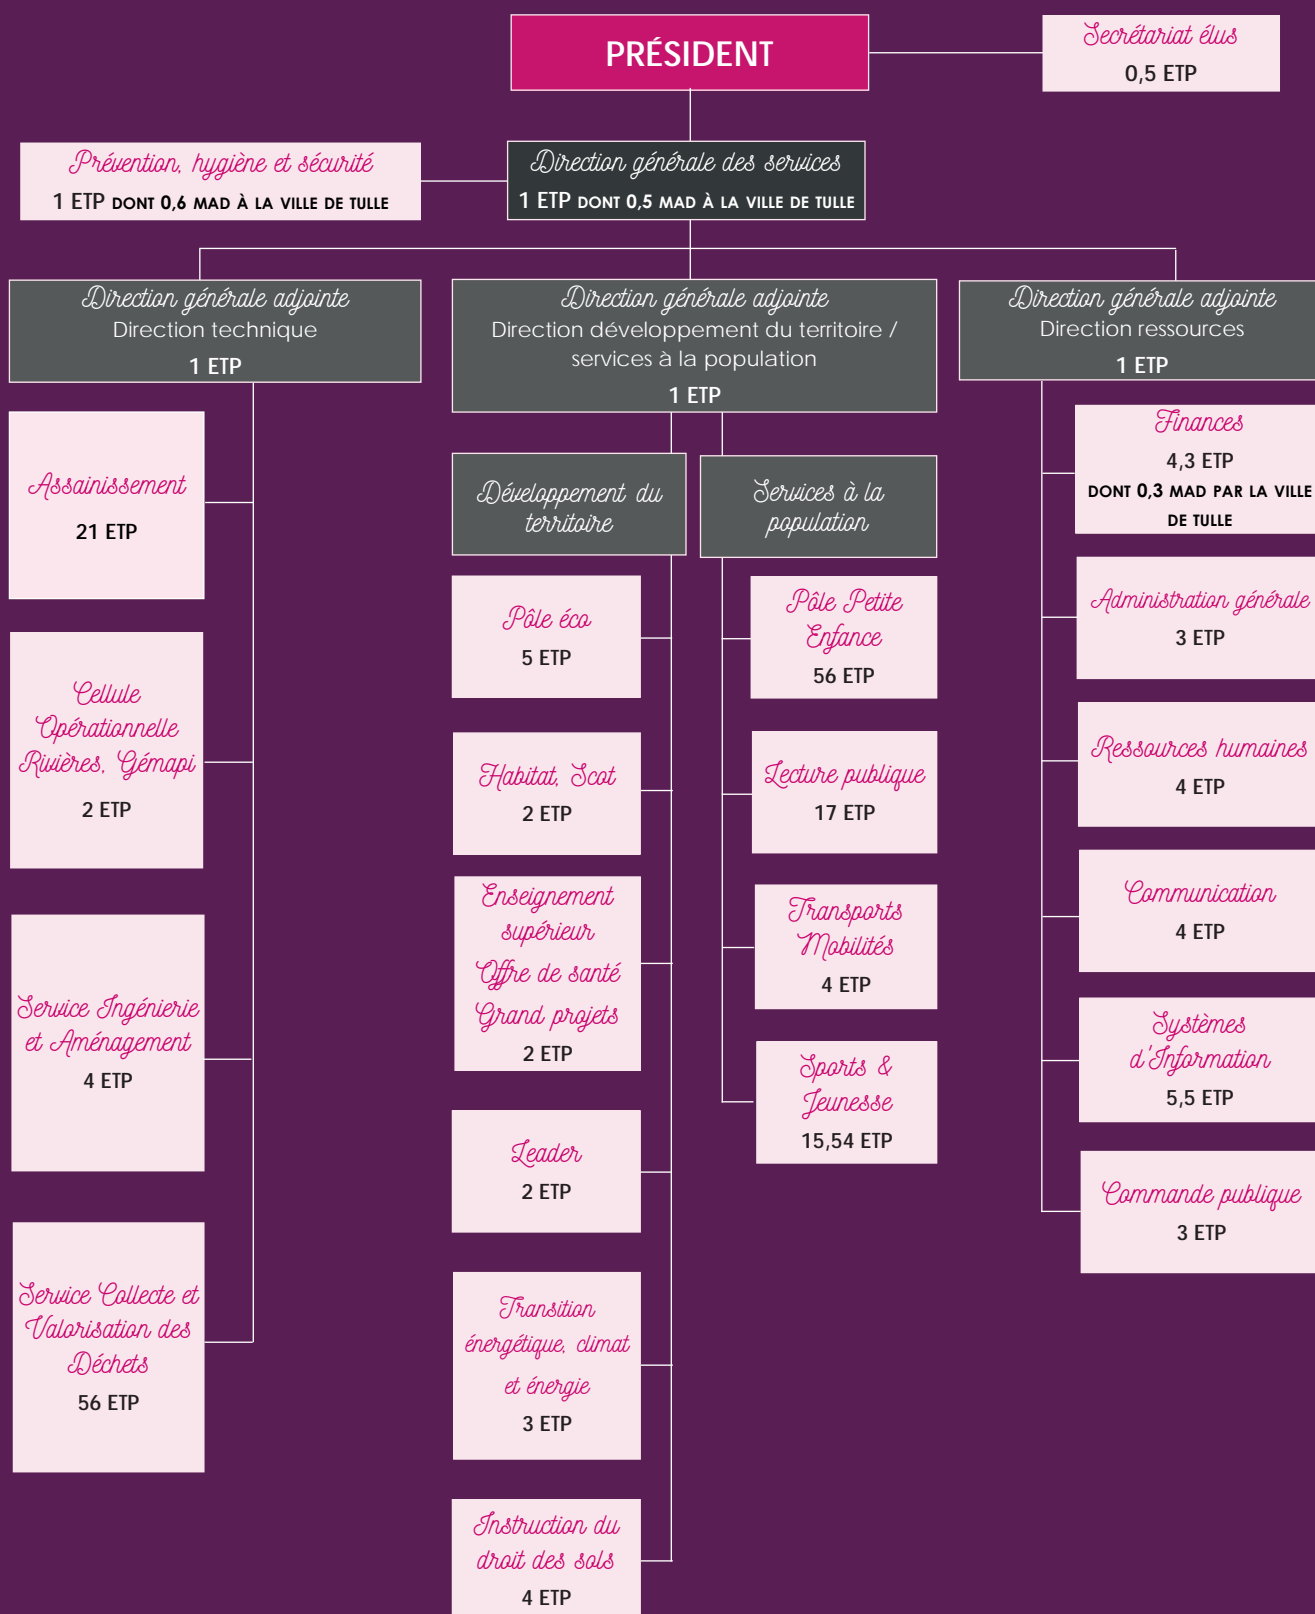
PRÉSIDENT

Secrétariat élus
0,5 ETP

Prévention, hygiène et sécurité
1 ETP DONT 0,6 MAD À LA VILLE DE TULLE

Direction générale des services
1 ETP DONT 0,5 MAD À LA VILLE DE TULLE

Direction générale adjointe
Direction technique
1 ETP

Direction générale adjointe
Direction développement du territoire / services à la population
1 ETP

Direction générale adjointe
Direction ressources
1 ETP

Assainissement
21 ETP

Cellule Opérationnelle Rivières, Gémapi
2 ETP

Service Ingénierie et Aménagement
4 ETP

Service Collecte et Valorisation des Déchets
56 ETP

Développement du territoire

Pôle éco
5 ETP

Habitat, Scot
2 ETP

Enseignement supérieur Offre de santé Grand projets
2 ETP

Leader
2 ETP

Transition énergétique, climat et énergie
3 ETP

Instruction du droit des sols
4 ETP

Services à la population

Pôle Petite Enfance
56 ETP

Lecture publique
17 ETP

Transports Mobilités
4 ETP

Sports & Jeunesse
15,54 ETP

Finances
4,3 ETP
DONT 0,3 MAD PAR LA VILLE DE TULLE

Administration générale
3 ETP

Ressources humaines
4 ETP

Communication
4 ETP

Systèmes d'Information
5,5 ETP

Commande publique
3 ETP